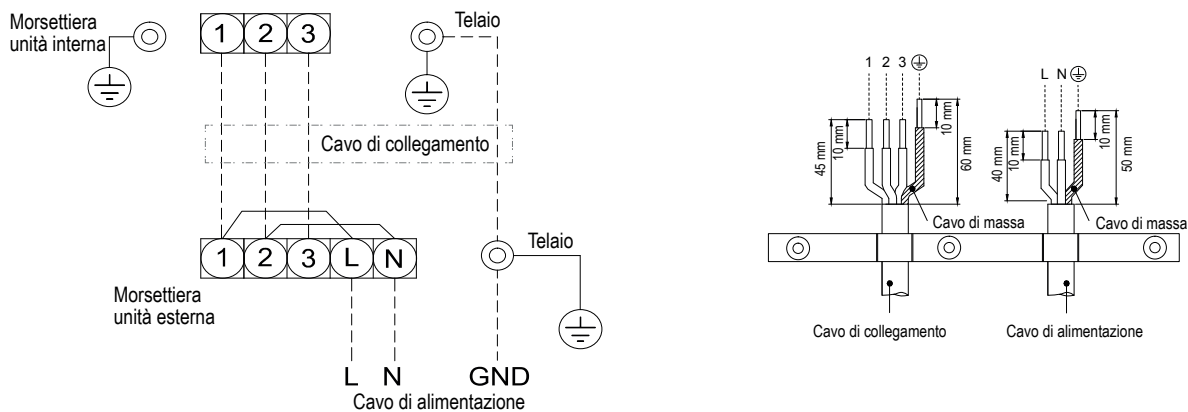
Morsettiera unità interna

1 2 3

Telaio

Cavo di collegamento

1 2 3 L N

Telaio

Morsettiera unità esterna

L N GND

Cavo di alimentazione

1 2 3

L N

10 mm

45 mm

10 mm

10 mm

60 mm

40 mm

10 mm

10 mm

50 mm

Cavo di massa

Cavo di massa

Cavo di collegamento

Cavo di alimentazione